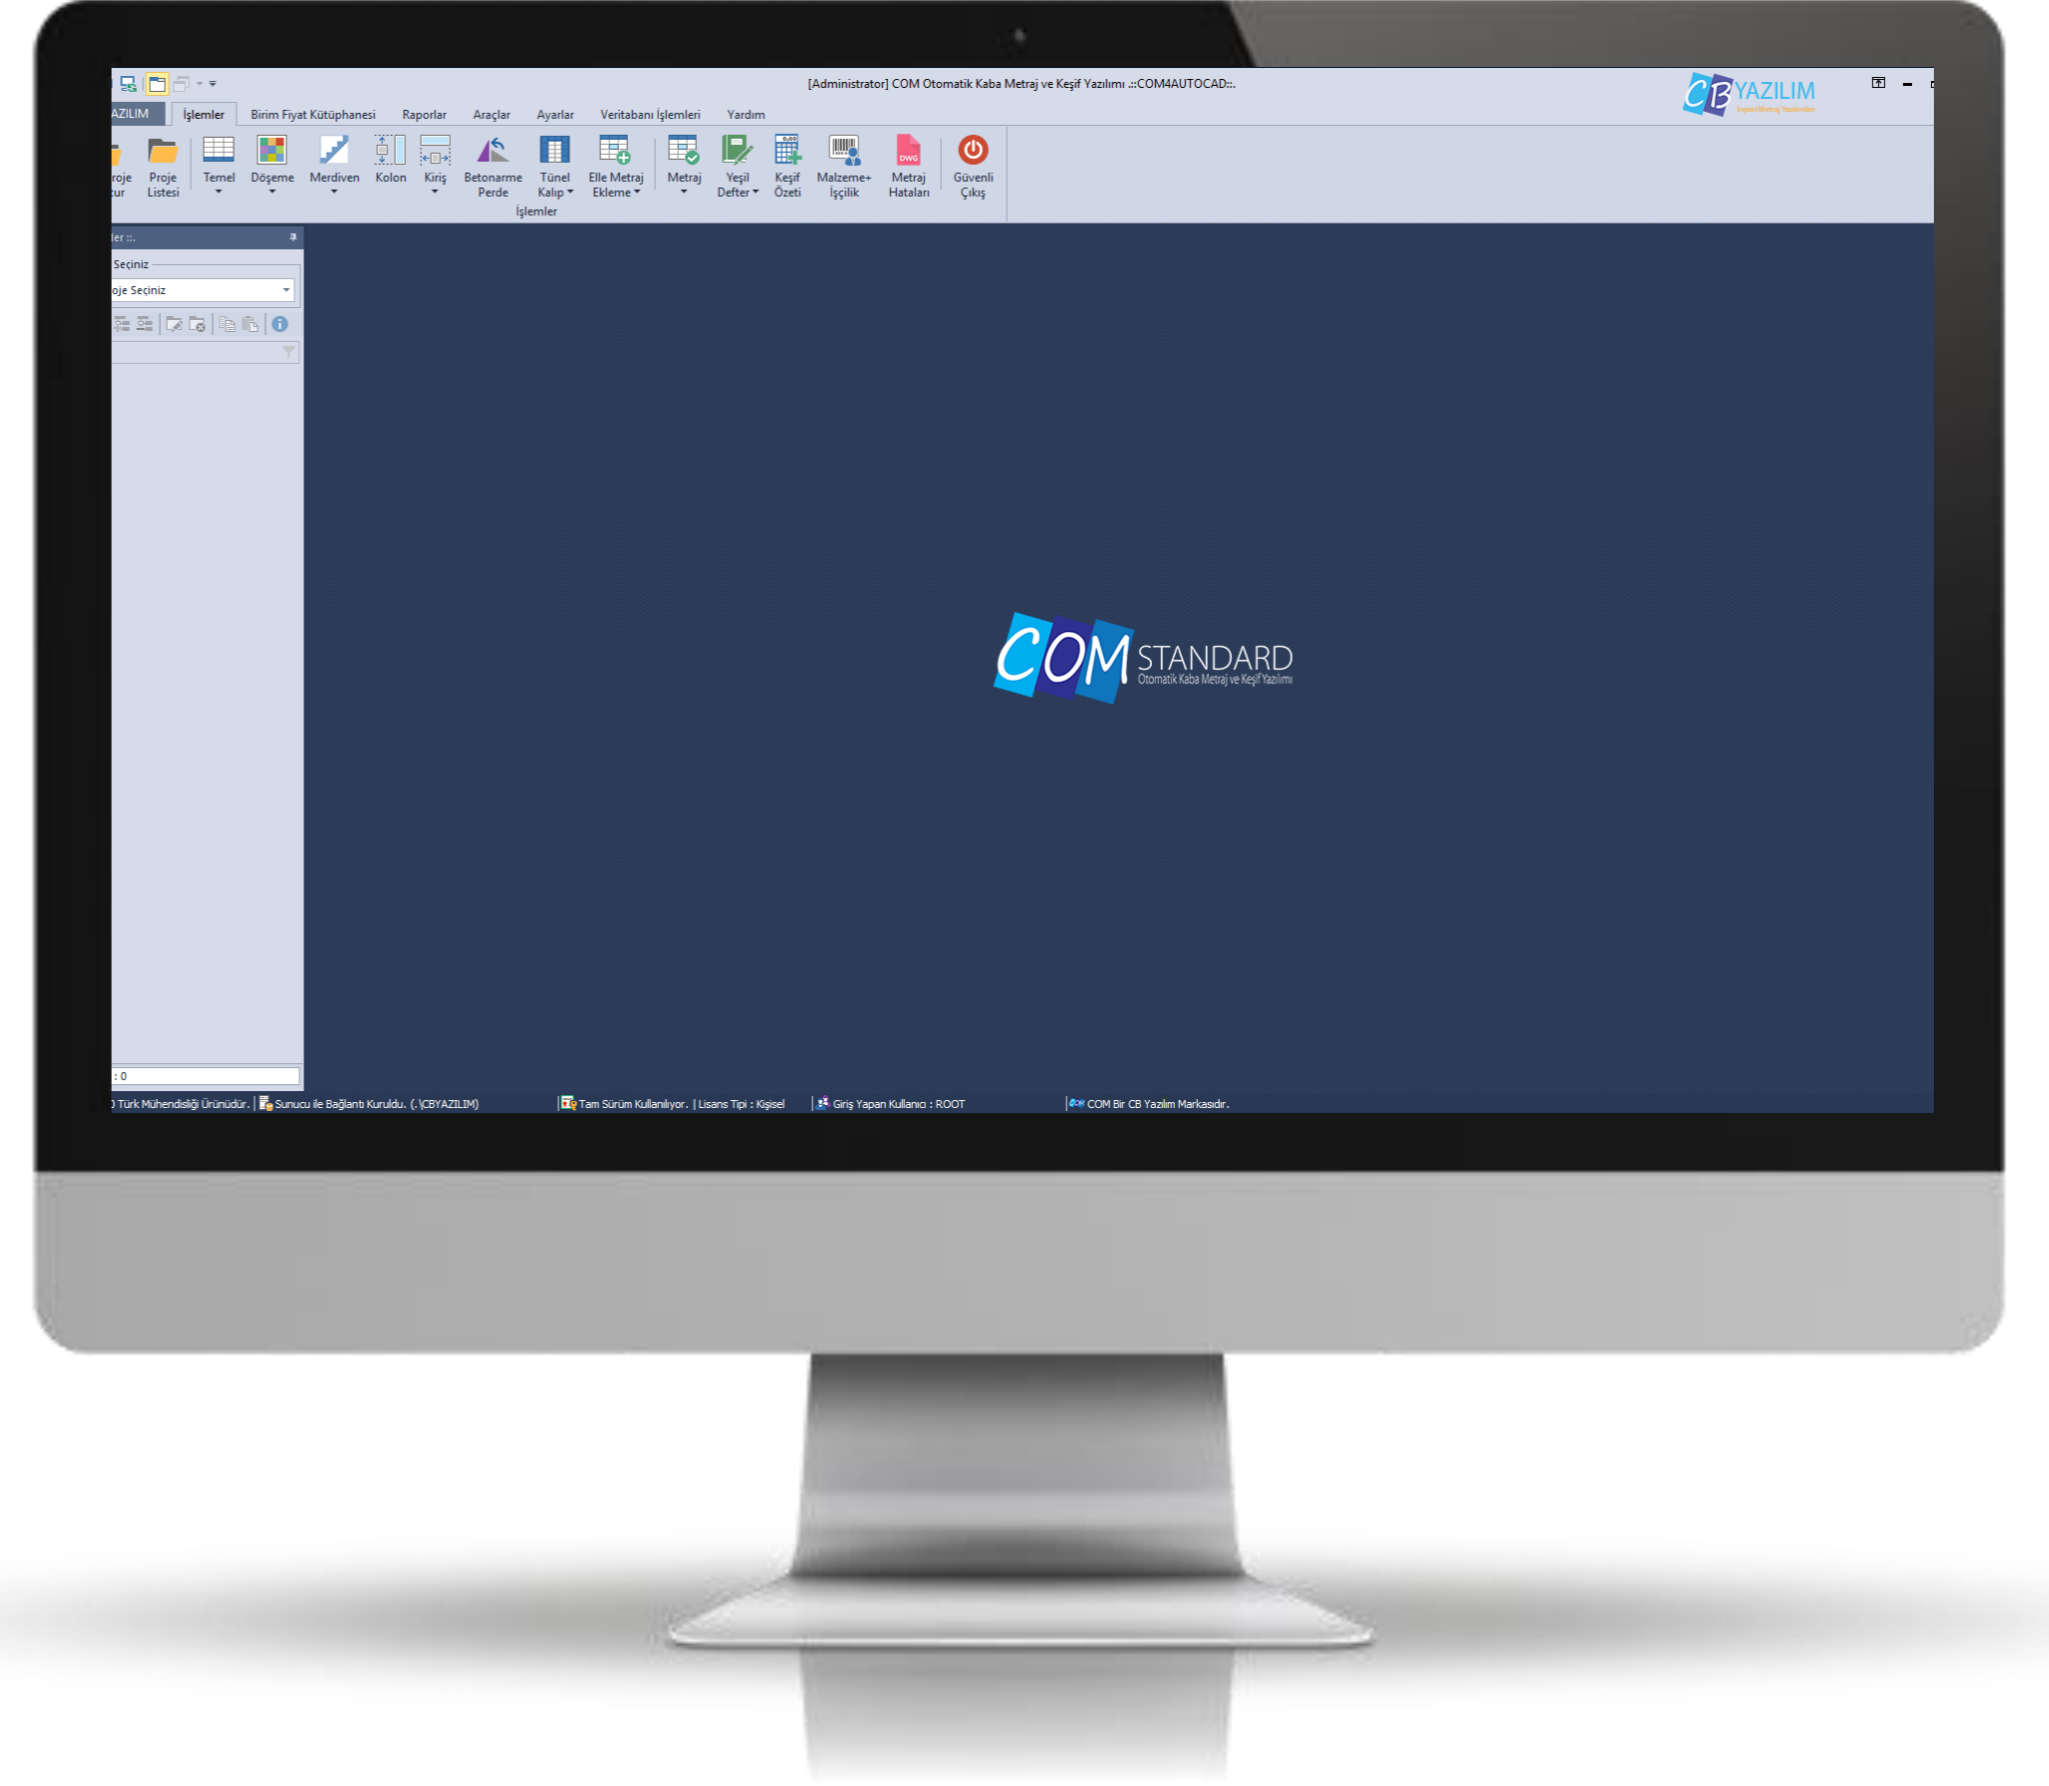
[Administrator] COM Otomatik Kaba Metraj ve Keşif Yazılımı .::COM4AUTOCAD::.

CB YAZILIM

AZILIM | İşlemler | Birim Fiyat Kütüphanesi | Raporlar | Araçlar | Ayarlar | Veritabanı İşlemleri | Yardım

roje tur | Proje Listesi | Temel | Döşeme | Merdiven | Kolon | Kiriş | Betonarme Perde | Tünel Kalıp | Elle Metraj Ekleme | Metraj | Yeşil Defter | Keşif Özeti | Malzeme+ İşçilik | Metraj Hataları | Güvenli Çıkış

İşlemler

ler ::.

Seçiniz

oje Seçiniz

: 0

COM STANDARD
Otomatik Kaba Metraj ve Keşif Yazılımı

) Türk Mühendisliği Ürünüdür. | Sunucu ile Bağlantı Kuruldu. (.\CBYAZILIM) | Tam Sürüm Kullanılıyor. | Lisans Tipi : Kişisel | Giriş Yapan Kullanıcı : ROOT | COM Bir CB Yazılım Markasıdır.